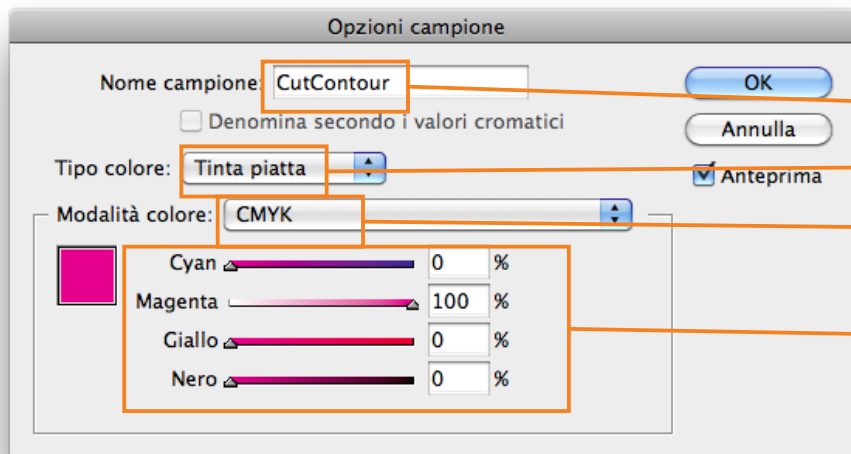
Opzioni campione

Nome campione: CutContour

Denomina secondo i valori cromatici

Tipo colore: Tinta piatta

Modalità colore: CMYK

Cyan 0 %

Magenta 100 %

Giallo 0 %

Nero 0 %

OK

Annulla

Anteprima